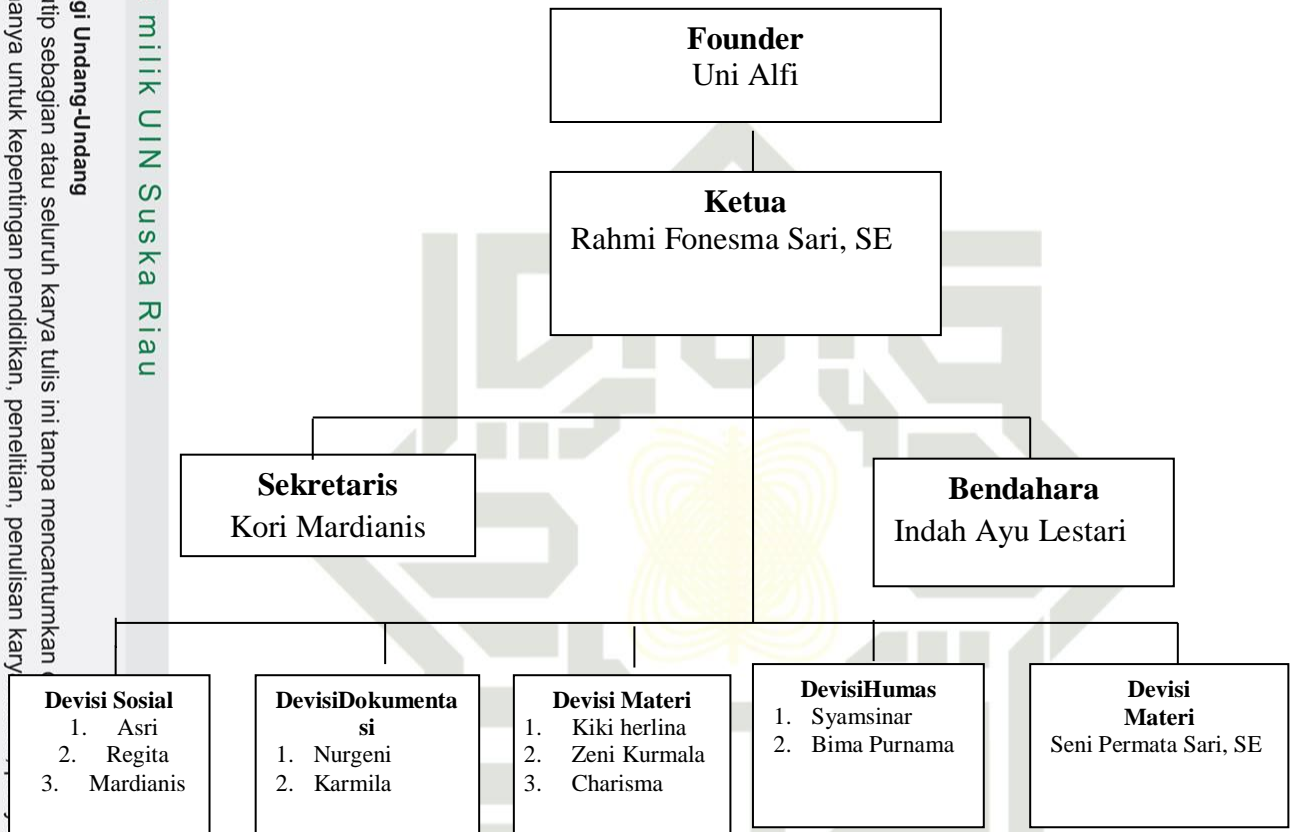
milik UIN Suska Riau

gi Undang-Undang
utip sebagian atau seluruh karya tulis ini tanpa mencantumkan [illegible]
anya untuk kepentingan pendidikan, penelitian, penulisan kary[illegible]

**Founder**
Uni Alfi

**Ketua**
Rahmi Fonesma Sari, SE

**Sekretaris**
Kori Mardianis

**Bendahara**
Indah Ayu Lestari

**Devisi Sosial**
1. Asri
2. Regita
3. Mardianis

**DevisiDokumentasi**
1. Nurgeni
2. Karmila

**Devisi Materi**
1. Kiki herlina
2. Zeni Kurmala
3. Charisma

**DevisiHumas**
1. Syamsinar
2. Bima Purnama

**Devisi Materi**
Seni Permata Sari, SE